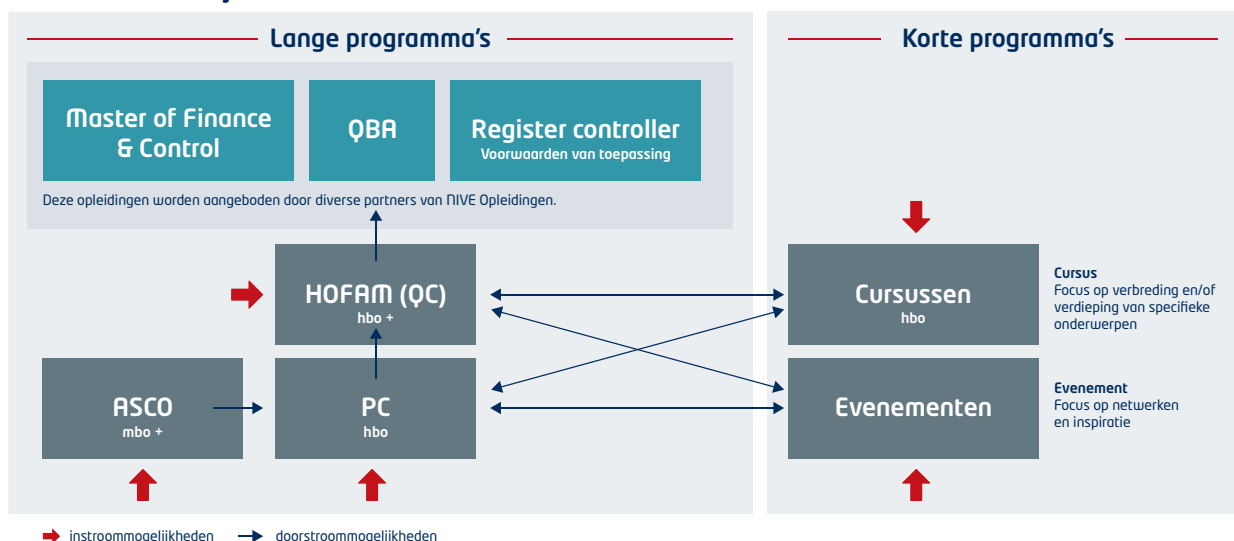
Lange programma's

Master of Finance & Control

QBA

Register controller
Voorwaarden van toepassing

Deze opleidingen worden aangeboden door diverse partners van NIVE Opleidingen.

HOFAM (QC)
hbo +

ASCO
mbo +

PC
hbo

Korte programma's

Cursussen
hbo

Cursus
Focus op verbreding en/of verdieping van specifieke onderwerpen

Evenementen

Evenement
Focus op netwerken en inspiratie

instroommogelijkheden
doorstroommogelijkheden